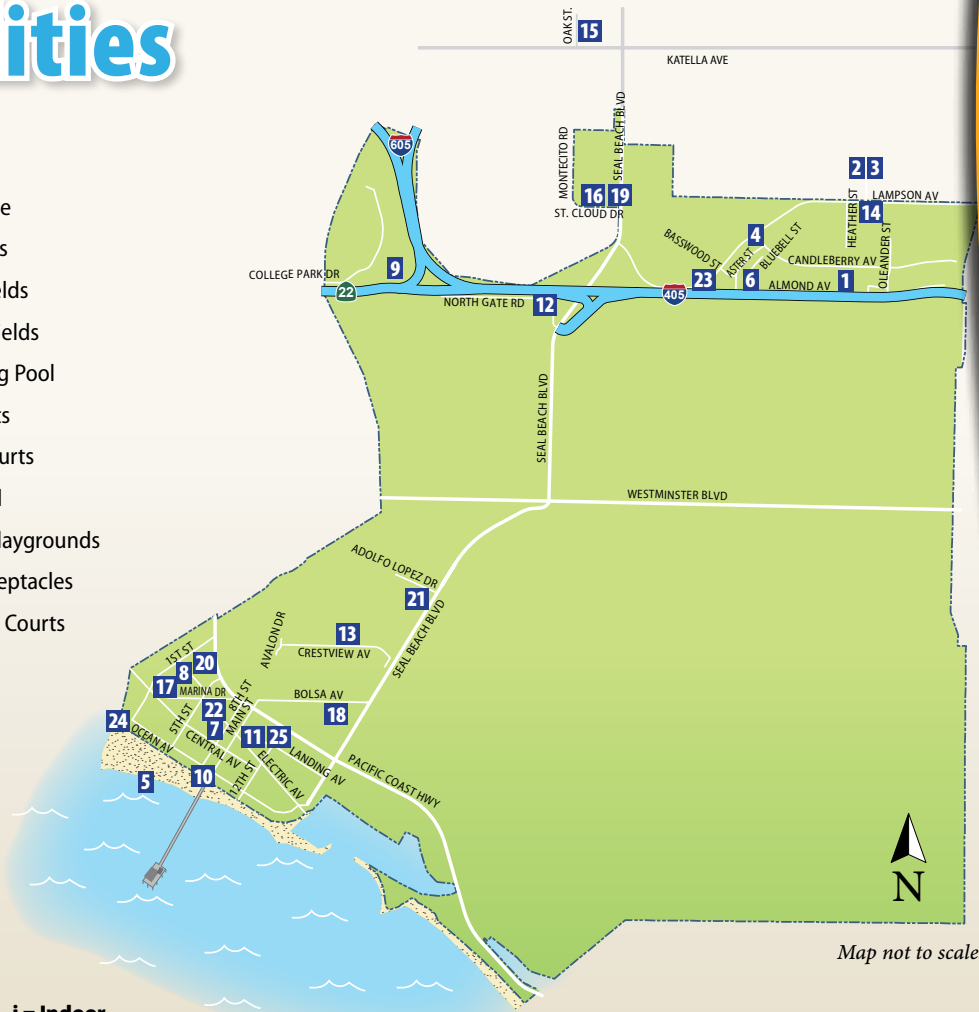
ities

e
s
elds
elds
g Pool
s
urts
l
laygrounds
eptacles
Courts

OAK ST. 15
KATELLA AVE
605
SEAL BEACH BLVD
MONTECITO RD
16 19
ST. CLOUD DR
2 3
LAMPSON AV
HEATHER ST
14
BASSWOOD ST
4
ASTER ST
BLUEBELL ST
CANDLEBERRY AV
OLEANDER ST
COLLEGE PARK DR
9
22
NORTH GATE RD
12
405
23
6
ALMOND AV
1
SEAL BEACH BLVD
WESTMINSTER BLVD
ADOLFO LOPEZ DR
21
SEAL BEACH BLVD
AVALON DR
13
CRESTVIEW AV
1ST ST
8
20
17
MARINA DR
8TH ST
BOLSA AV
24
5TH ST
22
MAIN ST
18
OCEAN AV
CENTRAL AV
7
11
25
5
10
12TH ST
ELECTRIC AV
LANDING AV
PACIFIC COAST HWY
N
Map not to scale
i = Indoor